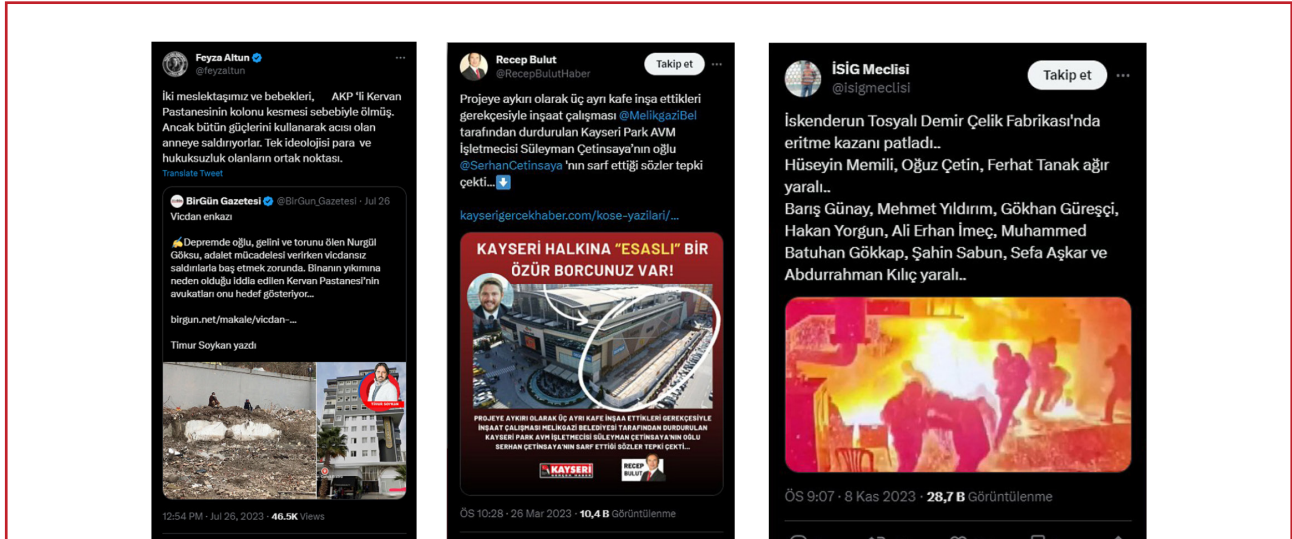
Feyza Altun
@feyzaltun

İki meslektaşımız ve bebekleri, AKP 'li Kervan Pastanesinin kolonu kesmesi sebebiyle ölmüş. Ancak bütün güçlerini kullanarak acısı olan anneye saldırıyorlar. Tek ideolojisi para ve hukuksuzluk olanların ortak noktası.
Translate Tweet

BirGün Gazetesi @BirGun_Gazetesi · Jul 26
Vicdan enkazı

✍️Depremde oğlu, gelini ve torunu ölen Nurgül Göksu, adalet mücadelesi verirken vicdansız saldırılarla baş etmek zorunda. Binanın yıkımına neden olduğu iddia edilen Kervan Pastanesi'nin avukatları onu hedef gösteriyor...

birgun.net/makale/vicdan-...

Timur Soykan yazdı

12:54 PM · Jul 26, 2023 · 46.5K Views

Recep Bulut
@RecepBulutHaber
Takip et

Projeye aykırı olarak üç ayrı kafe inşa ettikleri gerekçesiyle inşaat çalışması @MelikgaziBel tarafından durdurulan Kayseri Park AVM İşletmecisi Süleyman Çetinsaya'nın oğlu @SerhanCetinsaya 'nın sarf ettiği sözler tepki çekti...⬇️

kayserigercekhaber.com/kose-yazilari/...

KAYSERİ HALKINA "ESASLI" BİR ÖZÜR BORCUNUZ VAR!

PROJEYE AYKIRI OLARAK ÜÇ AYRI KAFE İNŞAA ETTİKLERİ GEREKÇESİYLE İNŞAAT ÇALIŞMASI MELİKGAZİ BELEDİYESİ TARAFINDAN DURDURULAN KAYSERİ PARK AVM İŞLETMECİSİ SÜLEYMAN ÇETİNSAYA'NIN OĞLU SERHAN ÇETİNSAYA'NIN SARF ETTİĞİ SÖZLER TEPKİ ÇEKTİ...

KAYSERİ
RECEP BULUT

ÖS 10:28 · 26 Mar 2023 · 10,4 B Görüntülenme

İSİG Meclisi
@isigmeclisi
Takip et

İskenderun Tosyalı Demir Çelik Fabrikası'nda eritme kazanı patladı..
Hüseyin Memili, Oğuz Çetin, Ferhat Tanak ağır yaralı..
Barış Günay, Mehmet Yıldırım, Gökhan Güreşçi, Hakan Yorgun, Ali Erhan İmeç, Muhammed Batuhan Gökkap, Şahin Sabun, Sefa Aşkar ve Abdurrahman Kılıç yaralı..

ÖS 9:07 · 8 Kas 2023 · 28,7 B Görüntülenme